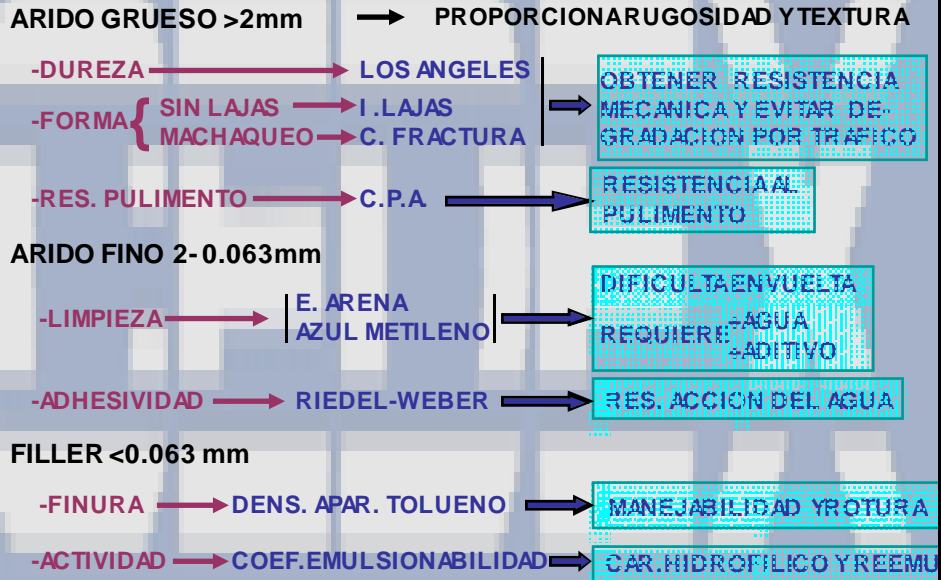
ARIDO GRUESO >2mm PROPORCIONARUGOSIDAD YTEXTURA

-DUREZA LOS ANGELES

-FORMA SIN LAJAS I.LAJAS
MACHAQUEO C. FRACTURA

OBTENER RESISTENCIA MECANICA Y EVITAR DEGRADACION POR TRAFICO

-RES. PULIMENTO C.P.A. RESISTENCIA AL PULIMENTO

ARIDO FINO 2- 0.063mm

-LIMPIEZA E. ARENA AZUL METILENO

DIFICULTAENVUELTA
REQUIERE +AGUA +ADITIVO

-ADHESIVIDAD RIEDEL-WEBER RES. ACCION DEL AGUA

FILLER <0.063 mm

-FINURA DENS. APAR. TOLUENO MANEJABILIDAD YROTURA

-ACTIVIDAD COEF.EMULSIONABILIDAD CAR.HIDROFILICO Y REEMU